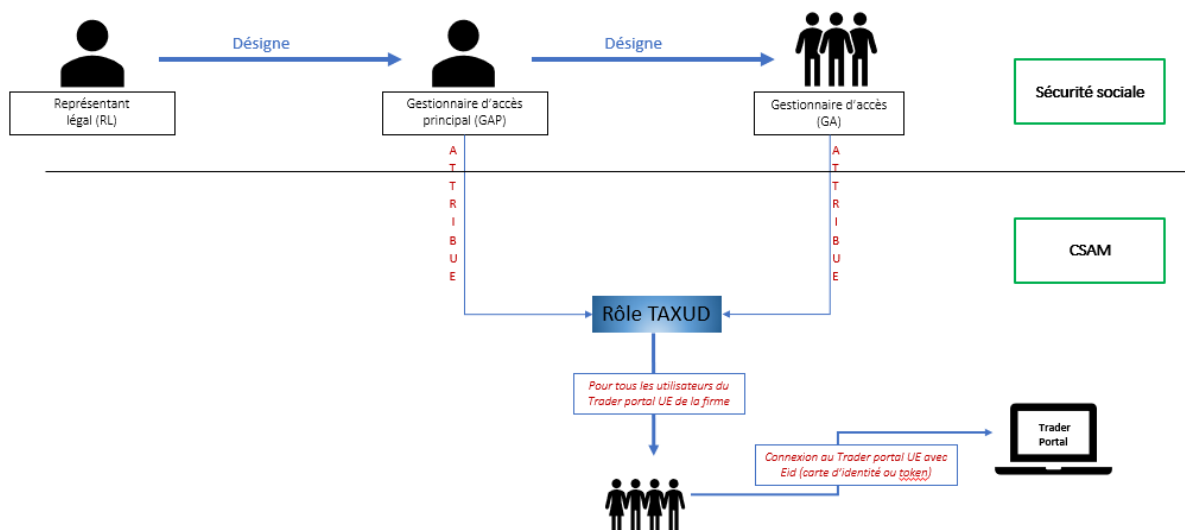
Désigne

Désigne

Représentant légal (RL)

Gestionnaire d'accès principal (GAP)

Gestionnaire d'accès (GA)

Sécurité sociale

ATTRIBUE

ATTRIBUE

CSAM

Rôle TAXUD

Pour tous les utilisateurs du Trader portal UE de la firme

Connexion au Trader portal UE avec Eid (carte d'identité ou token)

Trader Portal